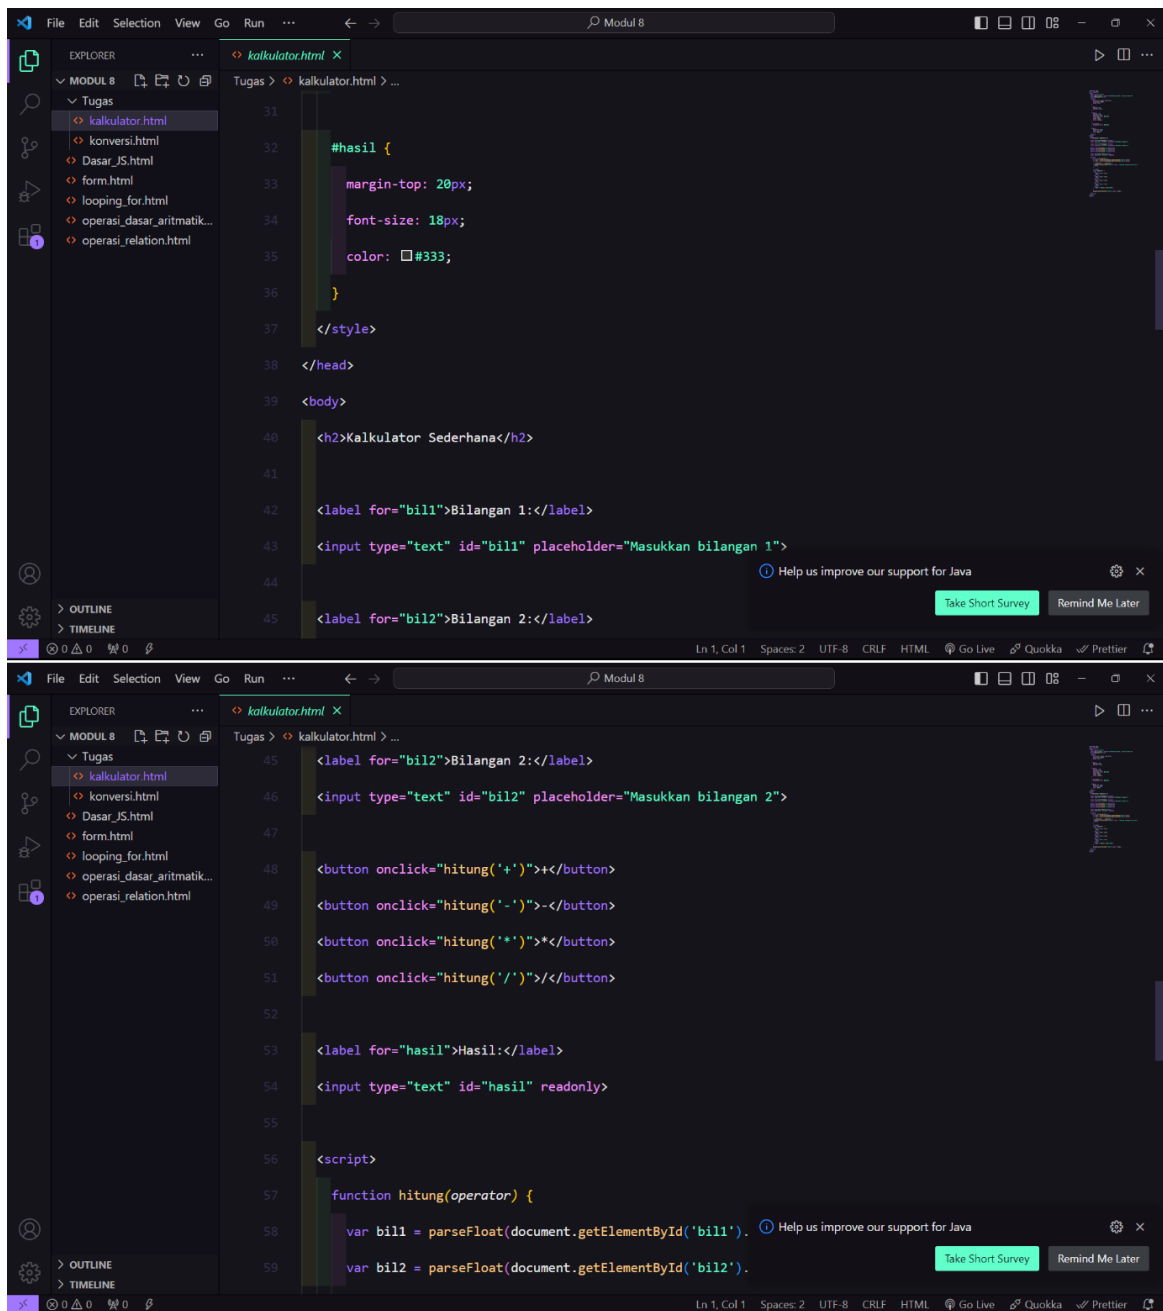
File Edit Selection View Go Run ···
Modul 8

EXPLORER ···
MODUL 8
Tugas
kalkulator.html
konversi.html
Dasar_JS.html
form.html
looping_for.html
operasi_dasar_aritmatik...
operasi_relation.html

kalkulator.html ×
Tugas > kalkulator.html > ...

31
32 #hasil {
33 margin-top: 20px;
34 font-size: 18px;
35 color: #333;
36 }
37 </style>
38 </head>
39 <body>
40 <h2>Kalkulator Sederhana</h2>
41
42 <label for="bil1">Bilangan 1:</label>
43 <input type="text" id="bil1" placeholder="Masukkan bilangan 1">
44
45 <label for="bil2">Bilangan 2:</label>

Help us improve our support for Java
Take Short Survey
Remind Me Later

OUTLINE
TIMELINE
⊗ 0 ⚠ 0 ⚭ 0
Ln 1, Col 1 Spaces: 2 UTF-8 CRLF HTML Go Live Quokka Prettier

File Edit Selection View Go Run ···
Modul 8

EXPLORER ···
MODUL 8
Tugas
kalkulator.html
konversi.html
Dasar_JS.html
form.html
looping_for.html
operasi_dasar_aritmatik...
operasi_relation.html

kalkulator.html ×
Tugas > kalkulator.html > ...

45 <label for="bil2">Bilangan 2:</label>
46 <input type="text" id="bil2" placeholder="Masukkan bilangan 2">
47
48 <button onclick="hitung('+')">+</button>
49 <button onclick="hitung('-')">-</button>
50 <button onclick="hitung('*')">*</button>
51 <button onclick="hitung('/')">/</button>
52
53 <label for="hasil">Hasil:</label>
54 <input type="text" id="hasil" readonly>
55
56 <script>
57 function hitung(operator) {
58 var bil1 = parseFloat(document.getElementById('bil1').
59 var bil2 = parseFloat(document.getElementById('bil2').

Help us improve our support for Java
Take Short Survey
Remind Me Later

OUTLINE
TIMELINE
⊗ 0 ⚠ 0 ⚭ 0
Ln 1, Col 1 Spaces: 2 UTF-8 CRLF HTML Go Live Quokka Prettier